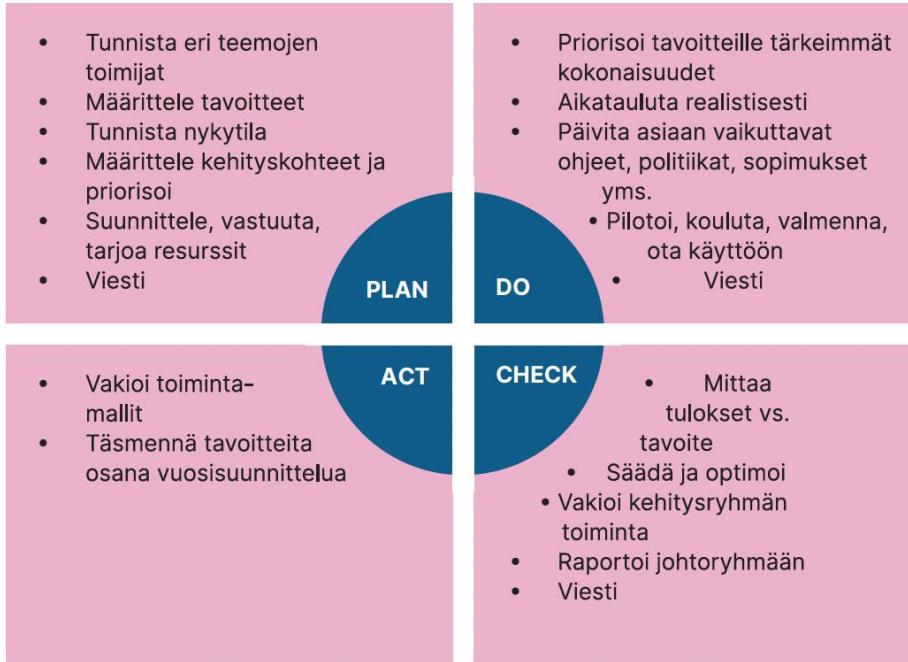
- Tunnista eri teemojen toimijat
- Määrittele tavoitteet
- Tunnista nykytila
- Määrittele kehityskohteet ja priorisoi
- Suunnittele, vastuuta, tarjoa resurssit
- Viesti

- Priorisoi tavoitteille tärkeimmät kokonaisuudet
- Aikatauluta realistisesti
- Päivita asiaan vaikuttavat ohjeet, politiikat, sopimukset yms.
- Pilotoi, kouluta, valmenna, ota käyttöön
- Viesti

PLAN

DO

ACT

CHECK

- Vakioi toiminta-mallit
- Täsmennä tavoitteita osana vuosisuunnittelua

- Mittaa tulokset vs. tavoite
- Säädä ja optimoi
- Vakioi kehitysryhmän toiminta
- Raportoi johtoryhmään
- Viesti